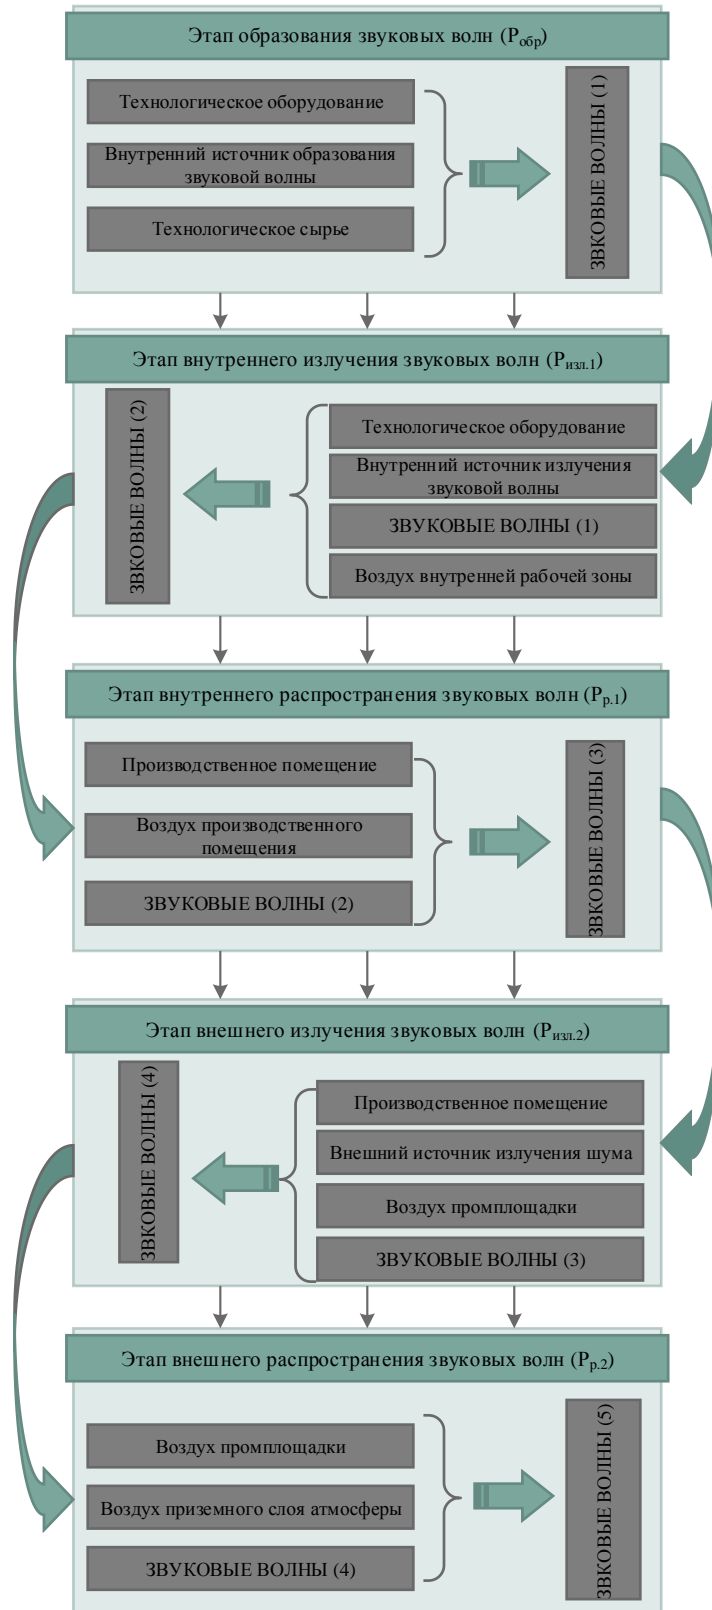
Этап образования звуковых волн ($P_{обр}$)

Технологическое оборудование

Внутренний источник образования звуковой волны

Технологическое сырье

ЗВКОВЫЕ ВОЛНЫ (1)

Этап внутреннего излучения звуковых волн ($P_{изл.1}$)

ЗВКОВЫЕ ВОЛНЫ (2)

Технологическое оборудование

Внутренний источник излучения звуковой волны

ЗВУКОВЫЕ ВОЛНЫ (1)

Воздух внутренней рабочей зоны

Этап внутреннего распространения звуковых волн ($P_{р.1}$)

Производственное помещение

Воздух производственного помещения

ЗВУКОВЫЕ ВОЛНЫ (2)

ЗВКОВЫЕ ВОЛНЫ (3)

Этап внешнего излучения звуковых волн ($P_{изл.2}$)

ЗВКОВЫЕ ВОЛНЫ (4)

Производственное помещение

Внешний источник излучения шума

Воздух промплощадки

ЗВУКОВЫЕ ВОЛНЫ (3)

Этап внешнего распространения звуковых волн ($P_{р.2}$)

Воздух промплощадки

Воздух приземного слоя атмосферы

ЗВУКОВЫЕ ВОЛНЫ (4)

ЗВКОВЫЕ ВОЛНЫ (5)